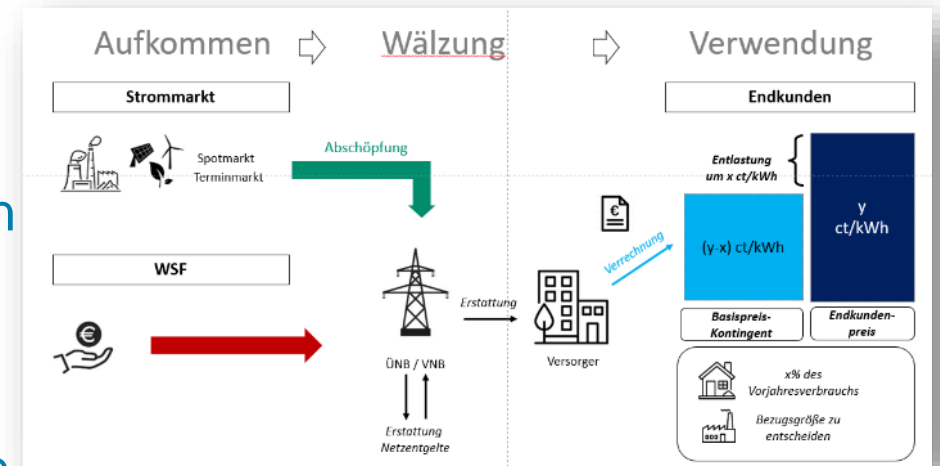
Aufkommen Wälzung Verwendung

Strommarkt

Spotmarkt
Terminmarkt

Abschöpfung

WSF

ÜNB / VNB

Erstattung

Erstattung
Netzentgelte

Versorger

Verrechnung

Endkunden

Entlastung
um x ct/kWh

(y-x) ct/kWh

y
ct/kWh

Basispreis-
Kontingent

Endkunden-
preis

x% des
Vorjahresverbrauchs

Bezugsgröße zu
entscheiden